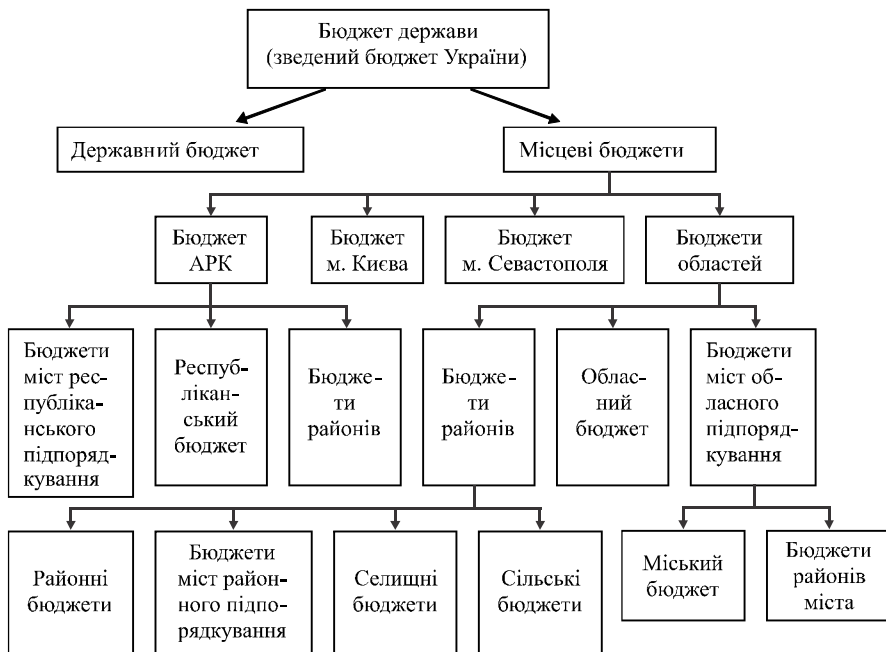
Бюджет держави (зведений бюджет України)

Державний бюджет

Місцеві бюджети

Бюджет АРК

Бюджет м. Києва

Бюджет м. Севастополя

Бюджети областей

Бюджети міст республіканського підпорядкування

Республіканський бюджет

Бюджети районів

Бюджети районів

Обласний бюджет

Бюджети міст обласного підпорядкування

Районні бюджети

Бюджети міст районного підпорядкування

Селищні бюджети

Сільські бюджети

Міський бюджет

Бюджети районів міста